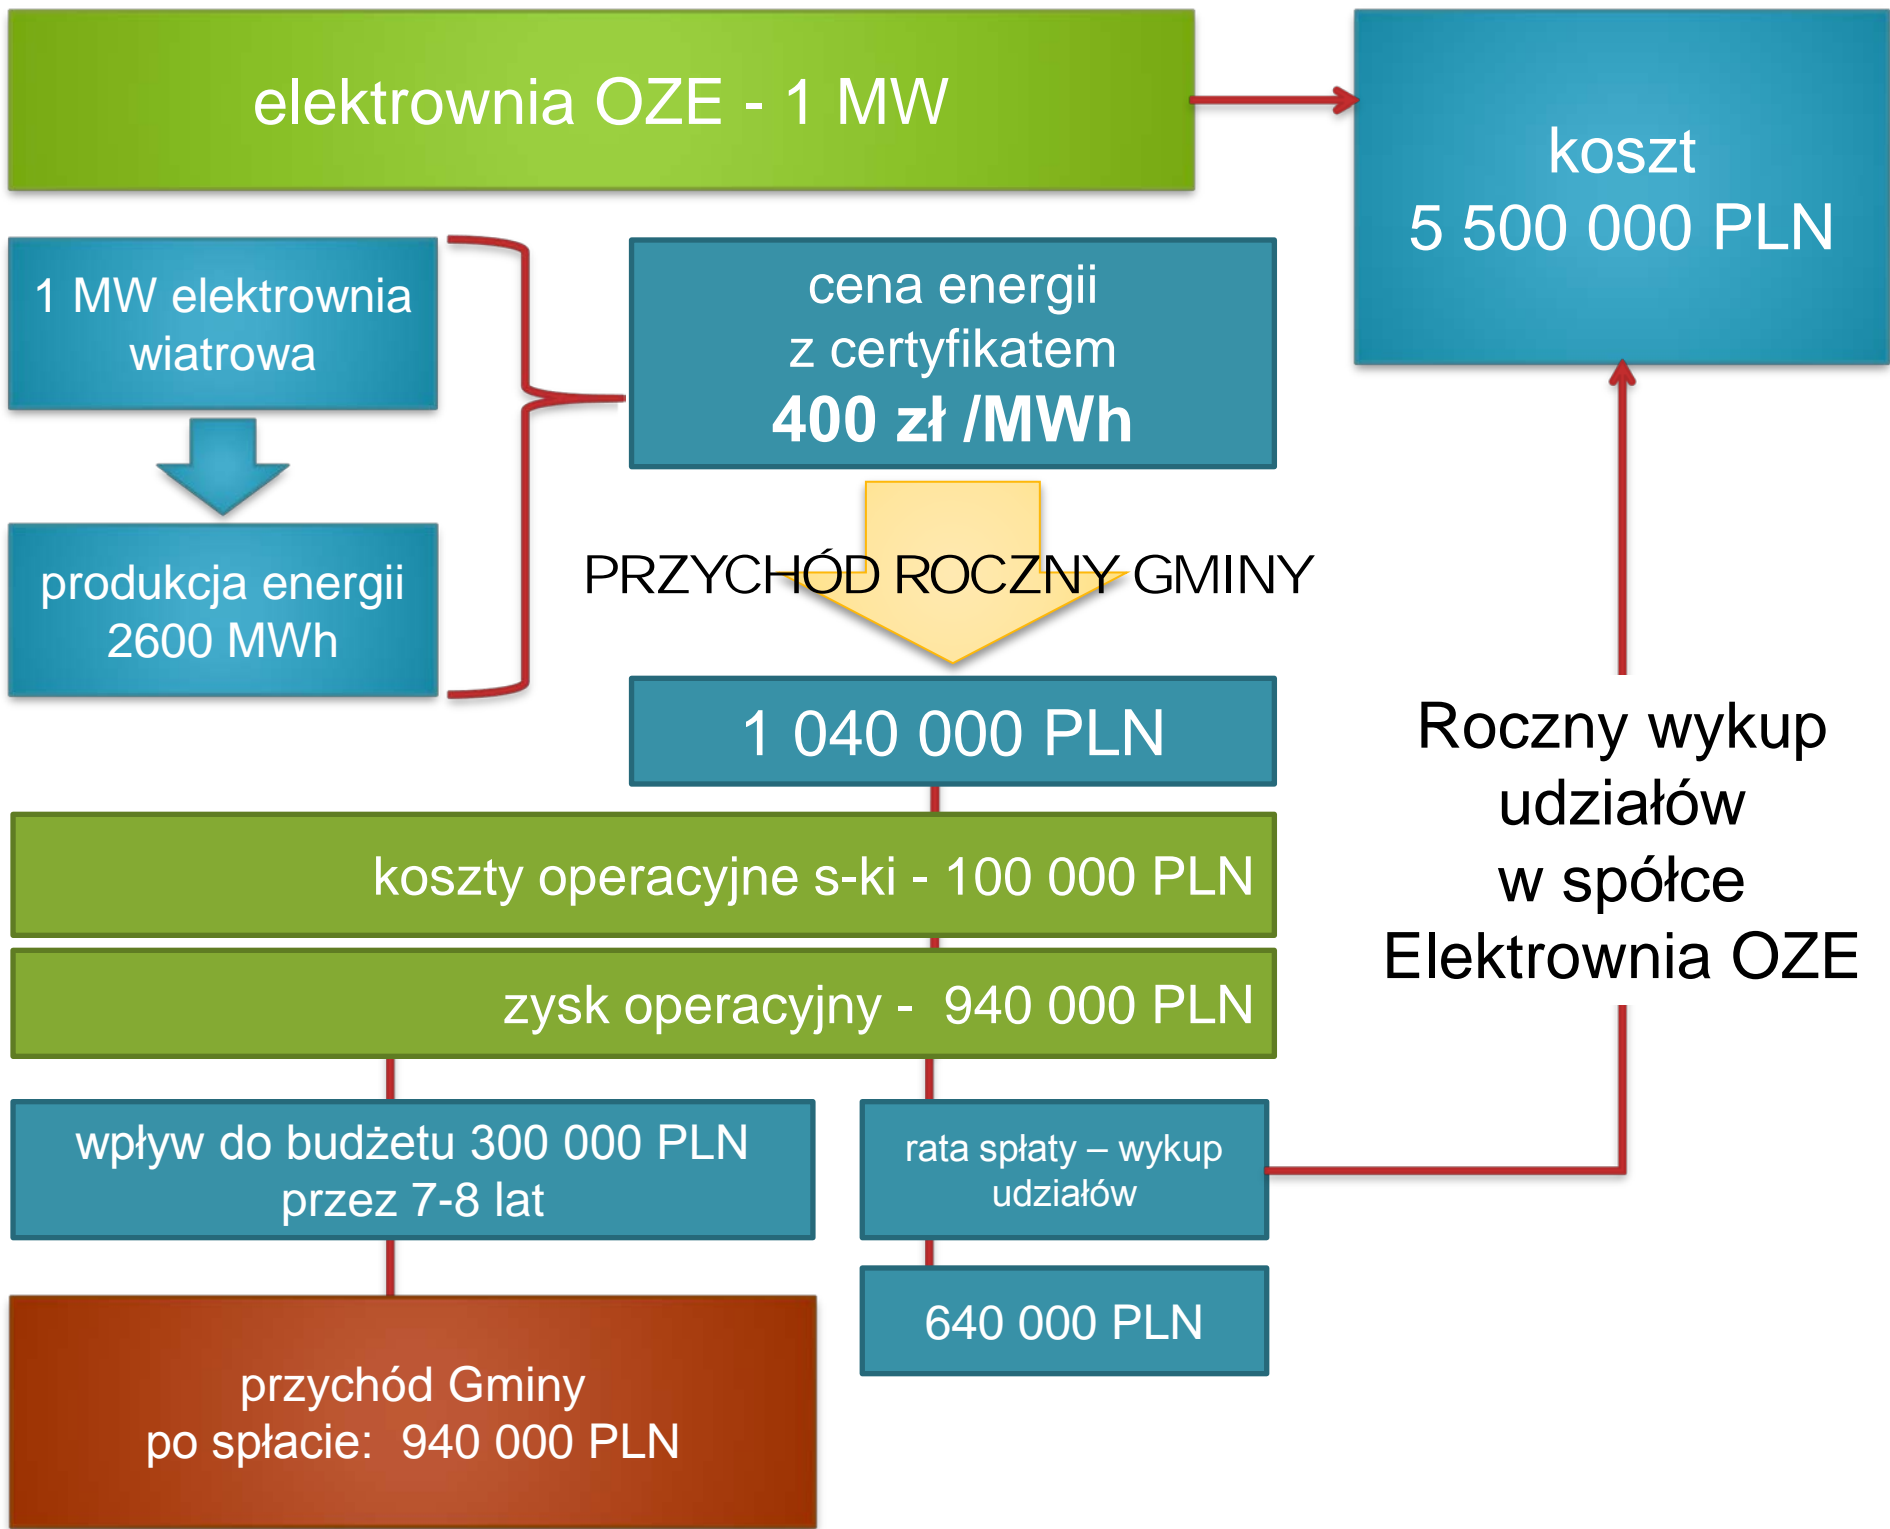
elektrownia OZE - 1 MW

koszt
5 500 000 PLN

1 MW elektrownia wiatrowa

produkcja energii 2600 MWh

cena energii
z certyfikatem
**400 zł /MWh**

PRZYCHÓD ROCZNY GMINY

1 040 000 PLN

Roczny wykup udziałów w spółce Elektrownia OZE

koszty operacyjne s-ki - 100 000 PLN

zysk operacyjny - 940 000 PLN

wpływ do budżetu 300 000 PLN przez 7-8 lat

rata spłaty – wykup udziałów

640 000 PLN

przychód Gminy
po spłacie: 940 000 PLN